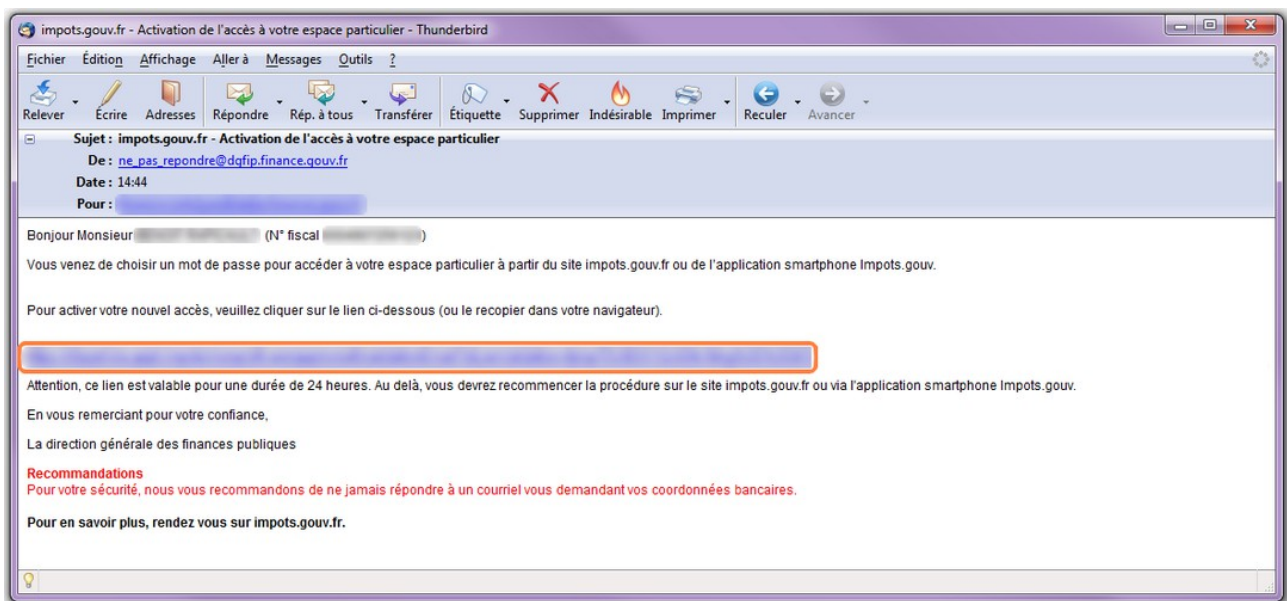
impots.gouv.fr - Activation de l'accès à votre espace particulier - Thunderbird

Fichier Édition Affichage Aller à Messages Outils ?

Relever Écrire Adresses Répondre Rép. à tous Transférer Étiquette Supprimer Indésirable Imprimer Reculer Avancer

Sujet : impots.gouv.fr - Activation de l'accès à votre espace particulier
De : ne_pas_repondre@dgfip.finance.gouv.fr
Date : 14:44
Pour : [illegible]

Bonjour Monsieur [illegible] (N° fiscal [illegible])

Vous venez de choisir un mot de passe pour accéder à votre espace particulier à partir du site impots.gouv.fr ou de l'application smartphone Impots.gouv.

Pour activer votre nouvel accès, veuillez cliquer sur le lien ci-dessous (ou le recopier dans votre navigateur).

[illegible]

Attention, ce lien est valable pour une durée de 24 heures. Au delà, vous devrez recommencer la procédure sur le site impots.gouv.fr ou via l'application smartphone Impots.gouv.

En vous remerciant pour votre confiance,

La direction générale des finances publiques

Recommandations
Pour votre sécurité, nous vous recommandons de ne jamais répondre à un courriel vous demandant vos coordonnées bancaires.

Pour en savoir plus, rendez vous sur impots.gouv.fr.